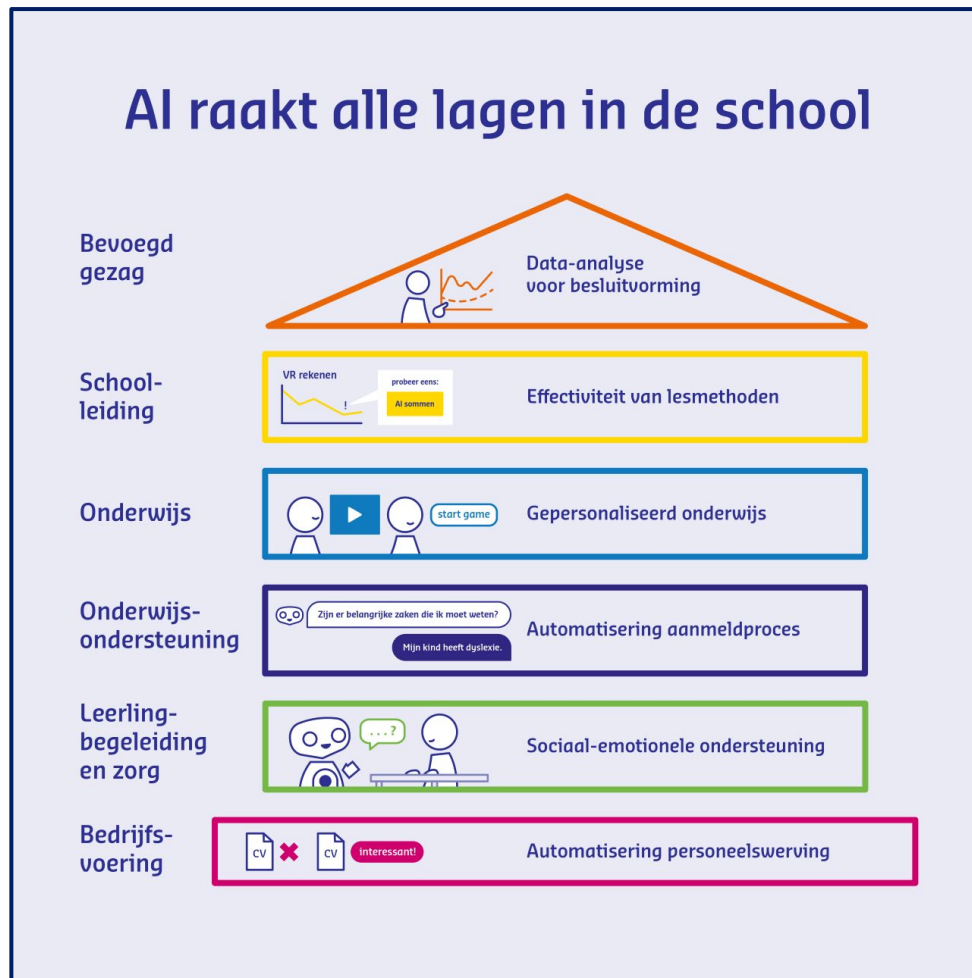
AI raakt alle lagen in de school

Bevoegd gezag

Data-analyse voor besluitvorming

Schoolleiding

VR rekenen

!

probeer eens:

AI sommen

Effectiviteit van lesmethoden

Onderwijs

start game

Gepersonaliseerd onderwijs

Onderwijsondersteuning

Zijn er belangrijke zaken die ik moet weten?

Mijn kind heeft dyslexie.

Automatisering aanmeldproces

Leerlingbegeleiding en zorg

...?

Sociaal-emotionele ondersteuning

Bedrijfsvoering

CV

CV

interessant!

Automatisering personeelswerving